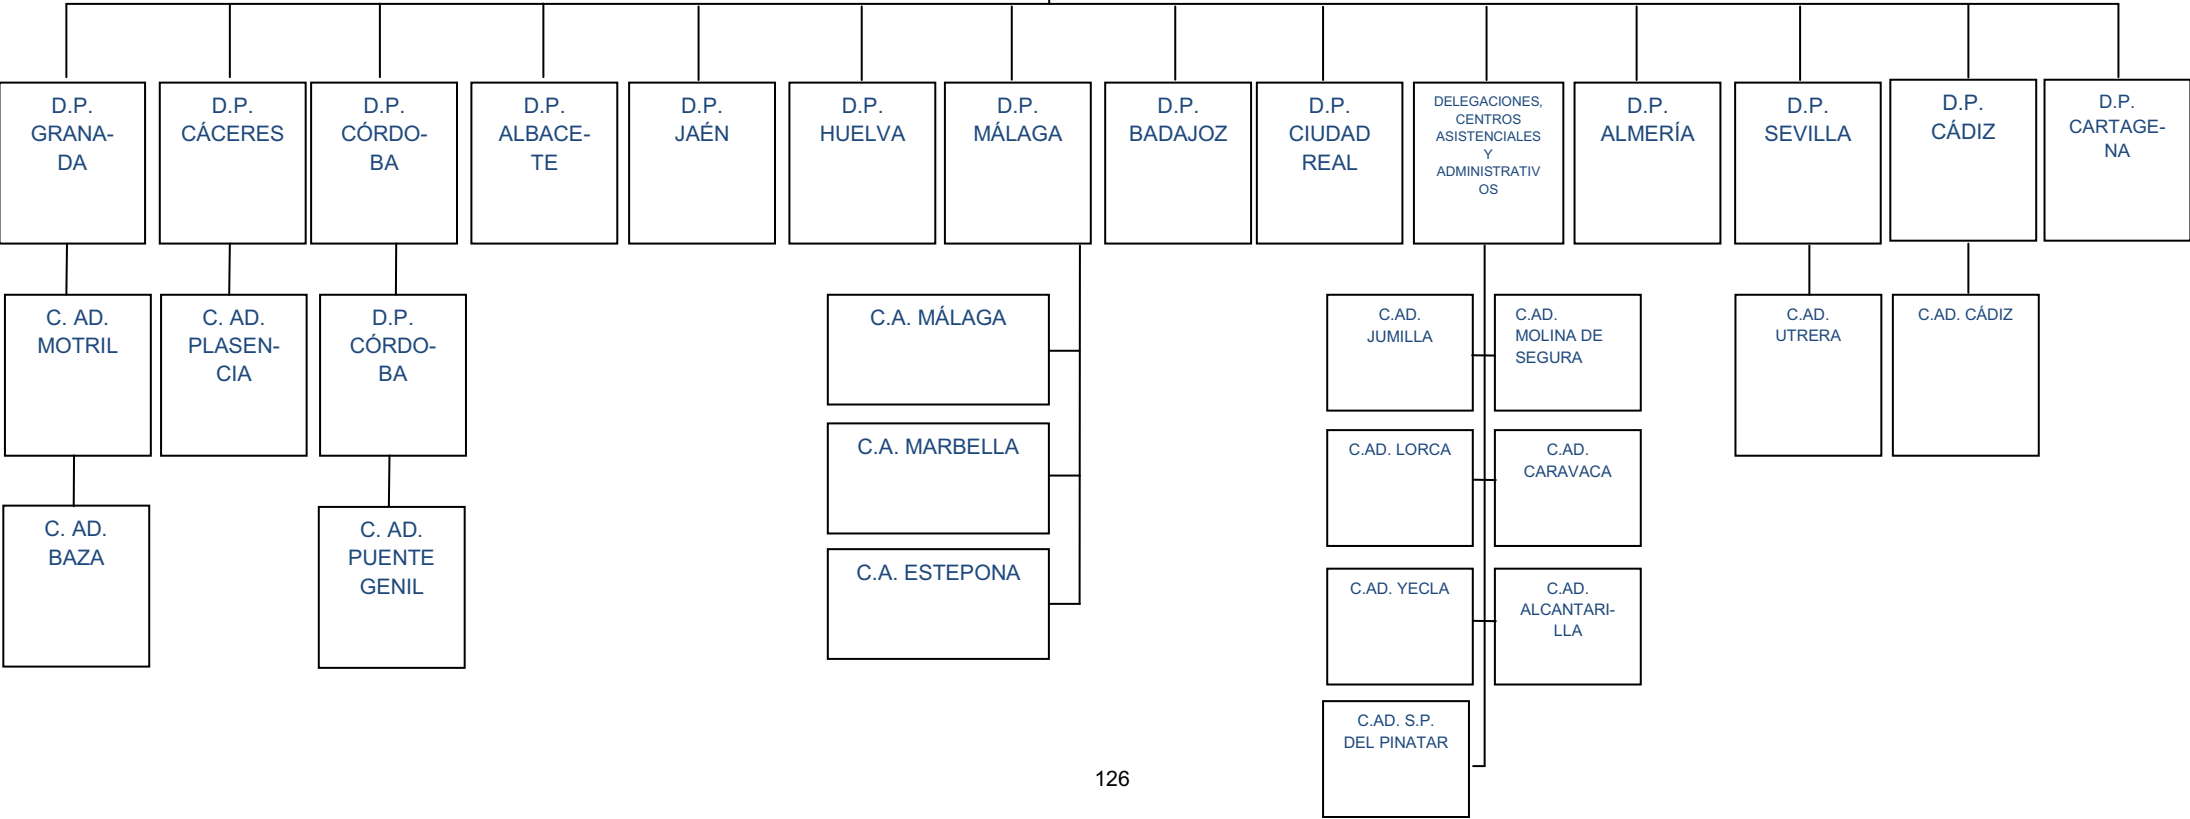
D.P. GRANADA

D.P. CÁCERES

D.P. CÓRDOBA

D.P. ALBACETE

D.P. JAÉN

D.P. HUELVA

D.P. MÁLAGA

D.P. BADAJOZ

D.P. CIUDAD REAL

DELEGACIONES, CENTROS ASISTENCIALES Y ADMINISTRATIVOS

D.P. ALMERÍA

D.P. SEVILLA

D.P. CÁDIZ

D.P. CARTAGENA

C. AD. MOTRIL

C. AD. PLASENCIA

D.P. CÓRDOBA

C.A. MÁLAGA

C.AD. JUMILLA

C.AD. MOLINA DE SEGURA

C.AD. UTRERA

C.AD. CÁDIZ

C.A. MARBELLA

C.AD. LORCA

C.AD. CARAVACA

C. AD. BAZA

C. AD. PUENTE GENIL

C.A. ESTEPONA

C.AD. YECLA

C.AD. ALCANTARILLA

C.AD. S.P. DEL PINATAR

126